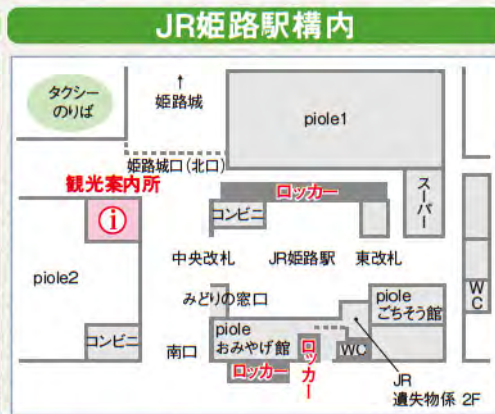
JR姫路駅構内

タクシーのりば

↑
姫路城

piole1

姫路城口（北口）

観光案内所

ロッカー

ⓘ

コンビニ

スーパー

中央改札

JR姫路駅

東改札

piole2

みどりの窓口

pioleごちそう館

WC

コンビニ

南口

pioleおみやげ館

ロッカー

WC

ロッカー

JR遺失物係 2F